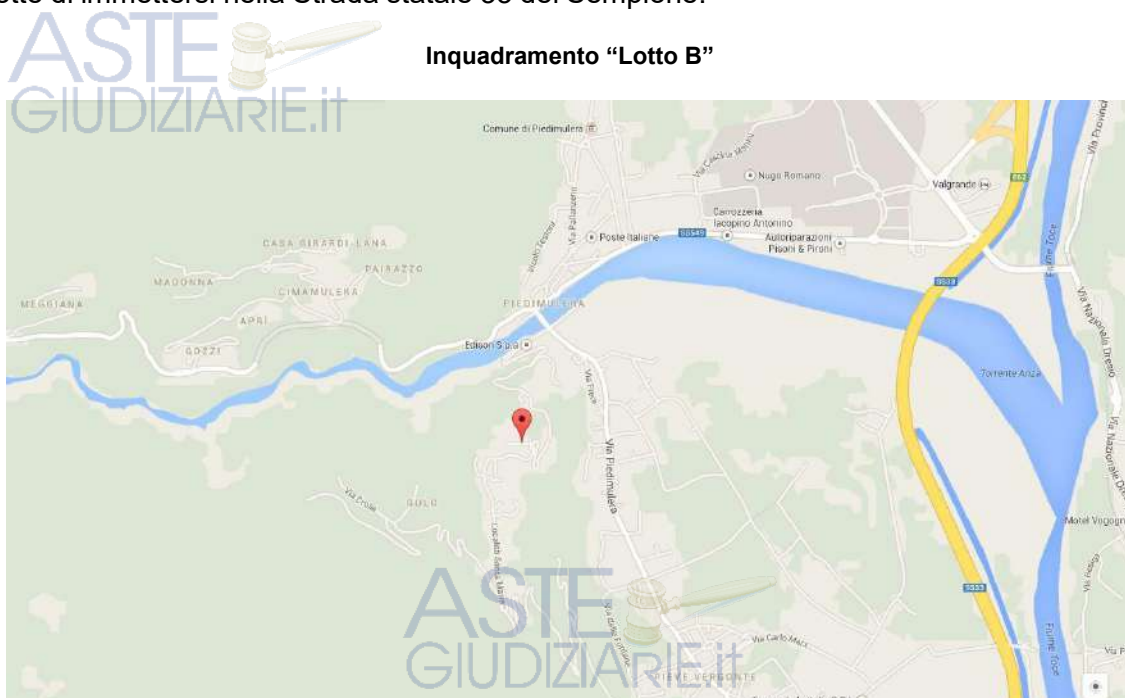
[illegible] di immettersi nella Strada statale 33 del Sempione.

ASTE GIUDIZIARIE.it

Inquadramento "Lotto B"

Comune di Piedimulera

Via Cascina Vecchi

Nuga Romano

Valgrande

Carrozzeria Iacopino Antonino

Poste Italiane

Autoriparazioni Pisani & Pironi

CASA GIRARDI LANA

PAIRAZZO

MADONNA

CIMAMULERA

MEGGIANA

APRI

PIEDIMULERA

GOZZI

Edison S.p.a.

Via Pieve

Torrente Anza

Via Piedimulera

Via Croce

GOLO

Località Santa Maria

Motel Vogogna

Fiume Toce

Via Carlo Max

PIEVE VERGONTE

ASTE GIUDIZIARIE.it